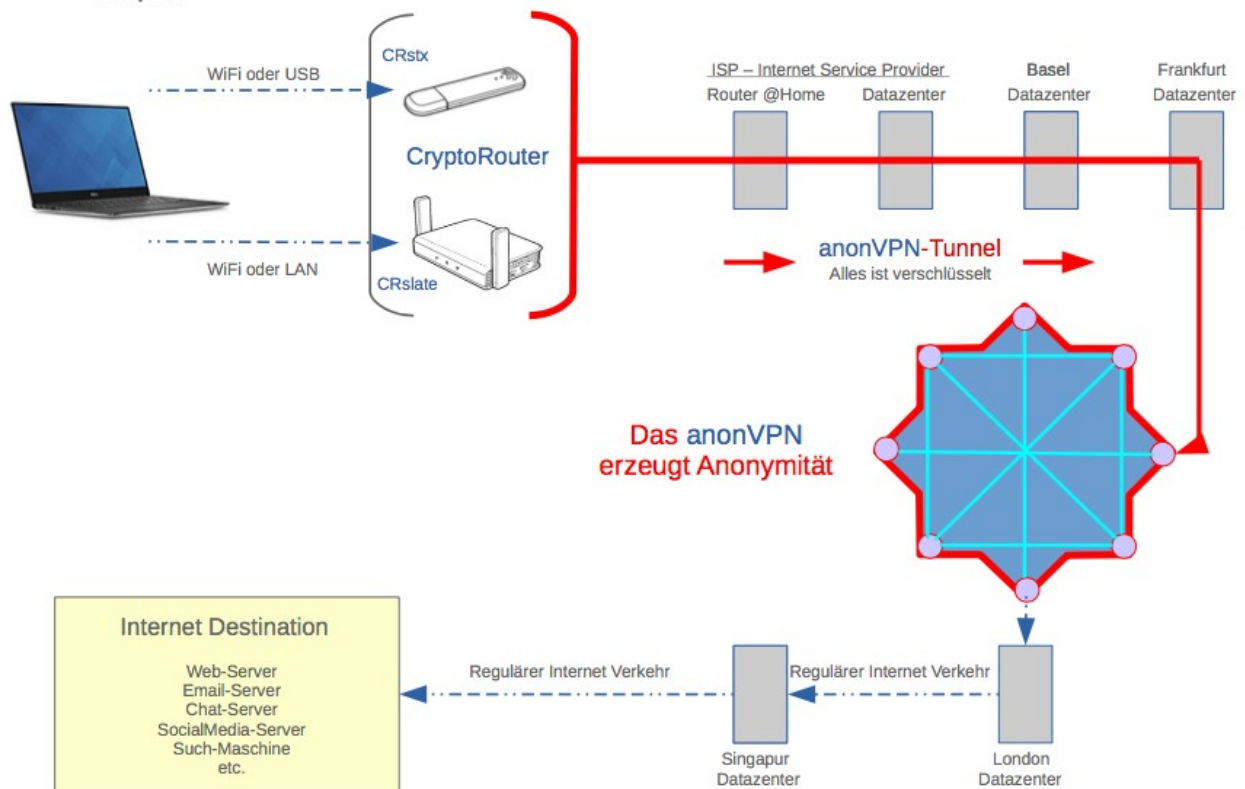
WiFi oder USB

CRstx

CryptoRouter

WiFi oder LAN

CRslate

ISP – Internet Service Provider

Router @Home

Datazenter

Basel
Datazenter

Frankfurt
Datazenter

anonVPN-Tunnel
Alles ist verschlüsselt

Das anonVPN
erzeugt Anonymität

Internet Destination

Web-Server
Email-Server
Chat-Server
SocialMedia-Server
Such-Maschine
etc.

Regulärer Internet Verkehr

Regulärer Internet Verkehr

Singapur
Datazenter

London
Datazenter